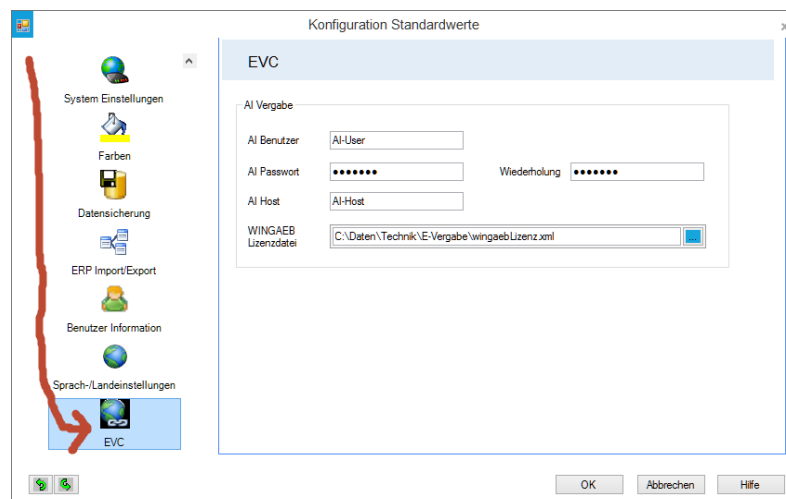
Konfiguration Standardwerte

System Einstellungen

Farben

Datensicherung

ERP Import/Export

Benutzer Information

Sprach-/Landeinstellungen

EVC

EVC

AI Vergabe

AI Benutzer AI-User

AI Passwort ••••••• Wiederholung •••••••

AI Host AI-Host

WINGAEB Lizenzdatei C:\Daten\Technik\E-Vergabe\wingaebLizenz.xml ...

OK Abbrechen Hilfe